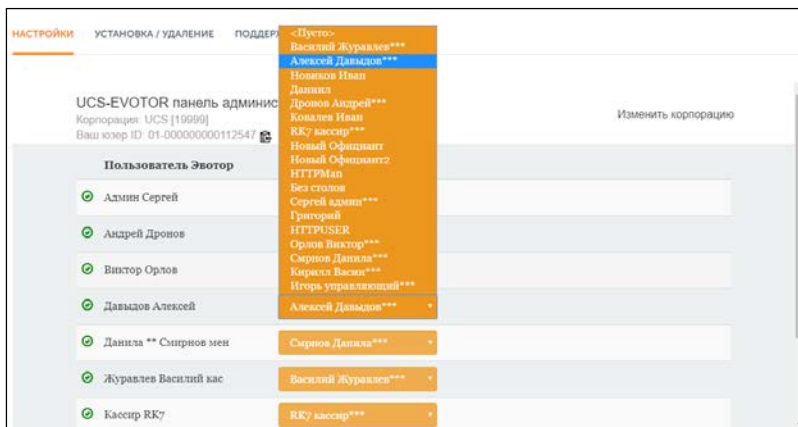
НАСТРОЙКИ УСТАНОВКА / УДАЛЕНИЕ ПОДДЕР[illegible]

UCS-EVOTOR панель админис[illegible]
Корпорация: UCS [19999]
Ваш юзер ID: 01-000000000112547

Изменить корпорацию

Пользователь Эвотор

Админ Сергей
Андрей Дронов
Виктор Орлов
Давыдов Алексей
Данила ** Смирнов мен
Журавлев Василий кас
Кассир RK7

<Пусто>
Василий Журавлев***
Алексей Давыдов***
Новиков Иван
Данил
Дронов Андрей***
Ковалев Иван
RK7 кассир***
Новый Официант
Новый Официант2
HTTPMan
Без столов
Сергей админ***
Григорий
HTTPUSER
Орлов Виктор***
Смрнов Данила***
Кирилл Васин***
Игорь управляющий***

Алексей Давыдов***
Смрнов Данила***
Василий Журавлев***
RK7 кассир***